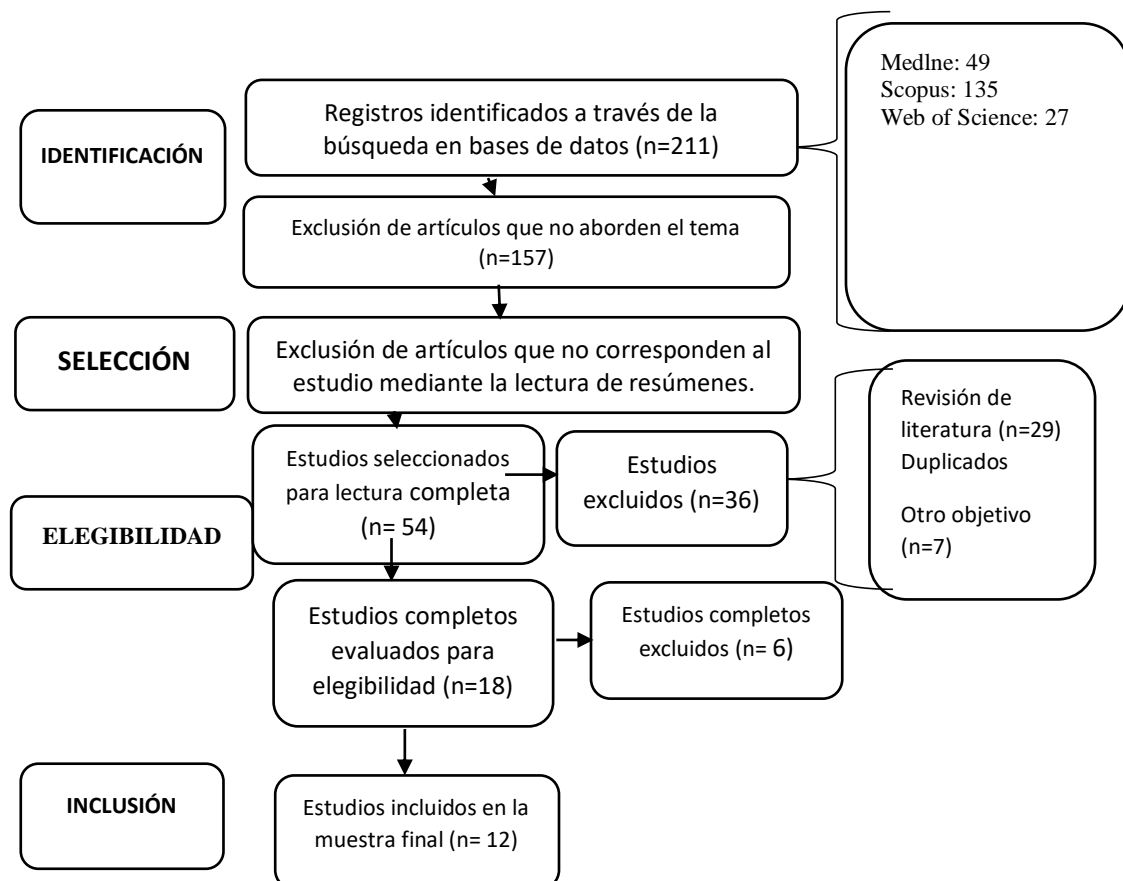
IDENTIFICACIÓN

Registros identificados a través de la búsqueda en bases de datos (n=211)

Medlne: 49
Scopus: 135
Web of Science: 27

Exclusión de artículos que no aborden el tema (n=157)

SELECCIÓN

Exclusión de artículos que no corresponden al estudio mediante la lectura de resúmenes.

ELEGIBILIDAD

Estudios seleccionados para lectura completa (n= 54)

Estudios excluidos (n=36)

Revisión de literatura (n=29)
Duplicados

Otro objetivo (n=7)

Estudios completos evaluados para elegibilidad (n=18)

Estudios completos excluidos (n= 6)

INCLUSIÓN

Estudios incluidos en la muestra final (n= 12)